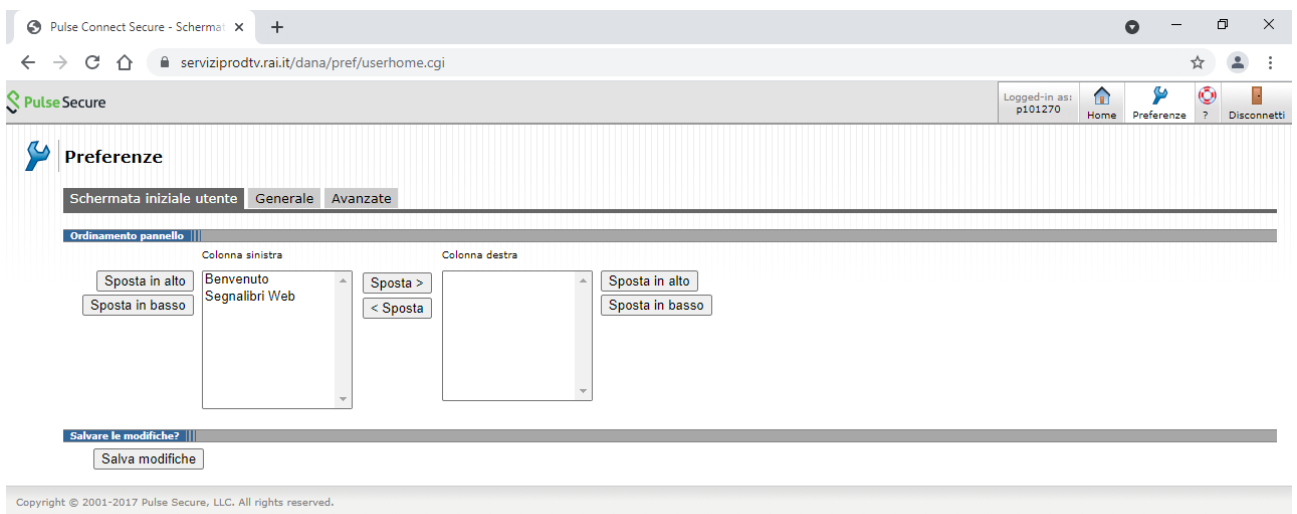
Pulse Connect Secure - Scherma ×
+

serviziprodtv.rai.it/dana/pref/userhome.cgi

Pulse Secure

Logged-in as: p101270
Home
Preferenze
?
Disconnetti

Preferenze

Schermata iniziale utente
Generale
Avanzate

Ordinamento pannello

Colonna sinistra
Colonna destra

Sposta in alto
Sposta in basso

Benvenuto
Segnalibri Web

Sposta >
< Sposta

Sposta in alto
Sposta in basso

Salvare le modifiche?

Salva modifiche

Copyright © 2001-2017 Pulse Secure, LLC. All rights reserved.